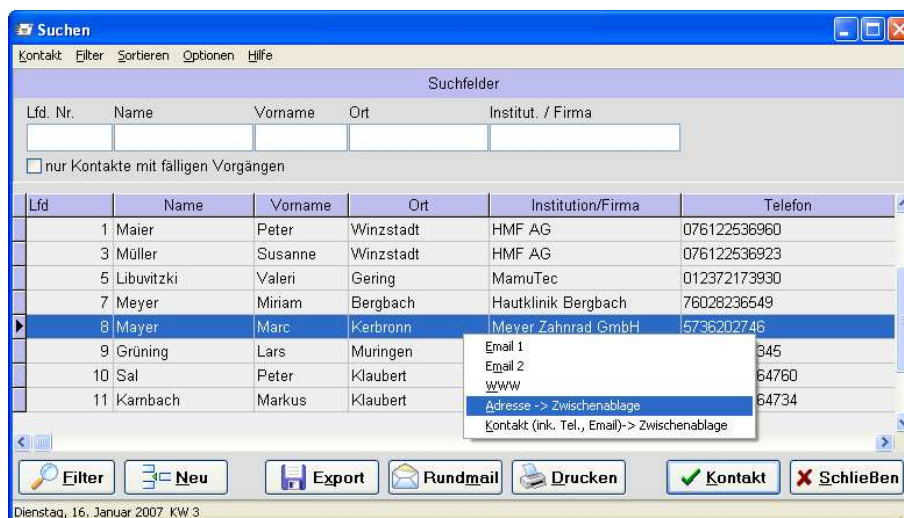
Suchen

Kontakt Filter Sortieren Optionen Hilfe

Suchfelder

Lfd. Nr. Name Vorname Ort Institut. / Firma

nur Kontakte mit fälligen Vorgängen

| Lfd | Name | Vorname | Ort | Institution/Firma | Telefon |
|---|---|---|---|---|---|
| 1 | Maier | Peter | Winzstadt | HMF AG | 076122536960 |
| 3 | Müller | Susanne | Winzstadt | HMF AG | 076122536923 |
| 5 | Libuvitzki | Valeri | Gering | MamuTec | 012372173930 |
| 7 | Meyer | Miriam | Bergbach | Hautklinik Bergbach | 76028236549 |
| 8 | Mayer | Marc | Kerbronn | Meyer Zahnrad GmbH | 5736202746 |
| 9 | Grüning | Lars | Muringen | | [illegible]345 |
| 10 | Sal | Peter | Klaubert | | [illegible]64760 |
| 11 | Karnbach | Markus | Klaubert | | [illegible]64734 |

Email 1
Email 2
WWW
Adresse -> Zwischenablage
Kontakt (ink. Tel., Email)-> Zwischenablage

Filter Neu Export Rundmail Drucken Kontakt Schließen

Dienstag, 16. Januar 2007 KW 3